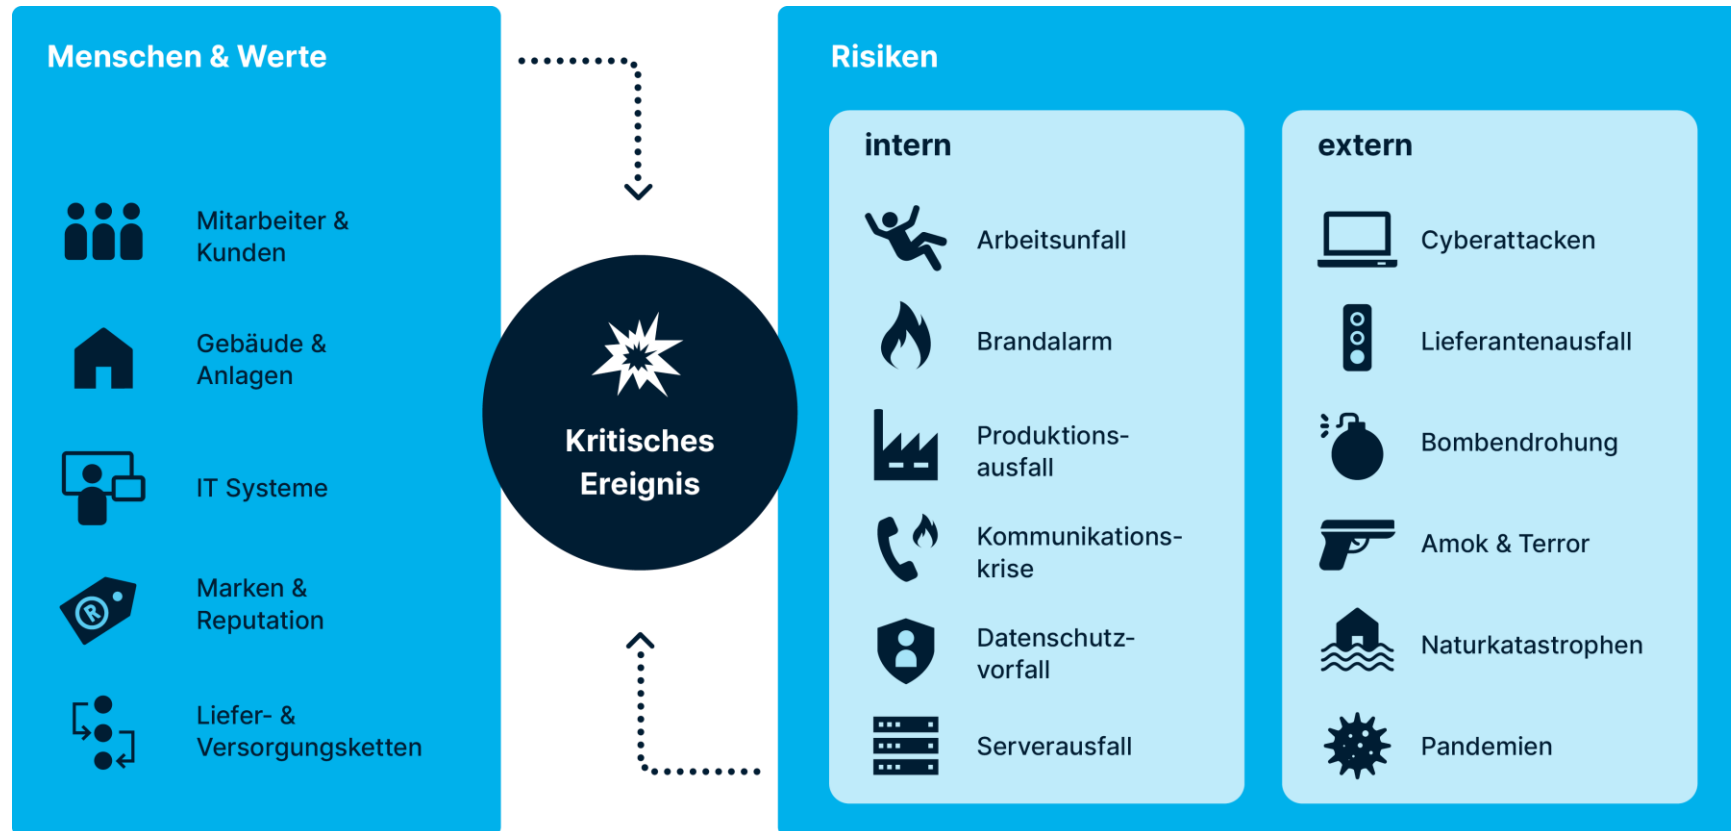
Menschen & Werte

Mitarbeiter & Kunden

Gebäude & Anlagen

IT Systeme

Marken & Reputation

Liefer- & Versorgungsketten

Kritisches Ereignis

Risiken

intern

Arbeitsunfall

Brandalarm

Produktionsausfall

Kommunikationskrise

Datenschutzvorfall

Serverausfall

extern

Cyberattacken

Lieferantenausfall

Bombendrohung

Amok & Terror

Naturkatastrophen

Pandemien